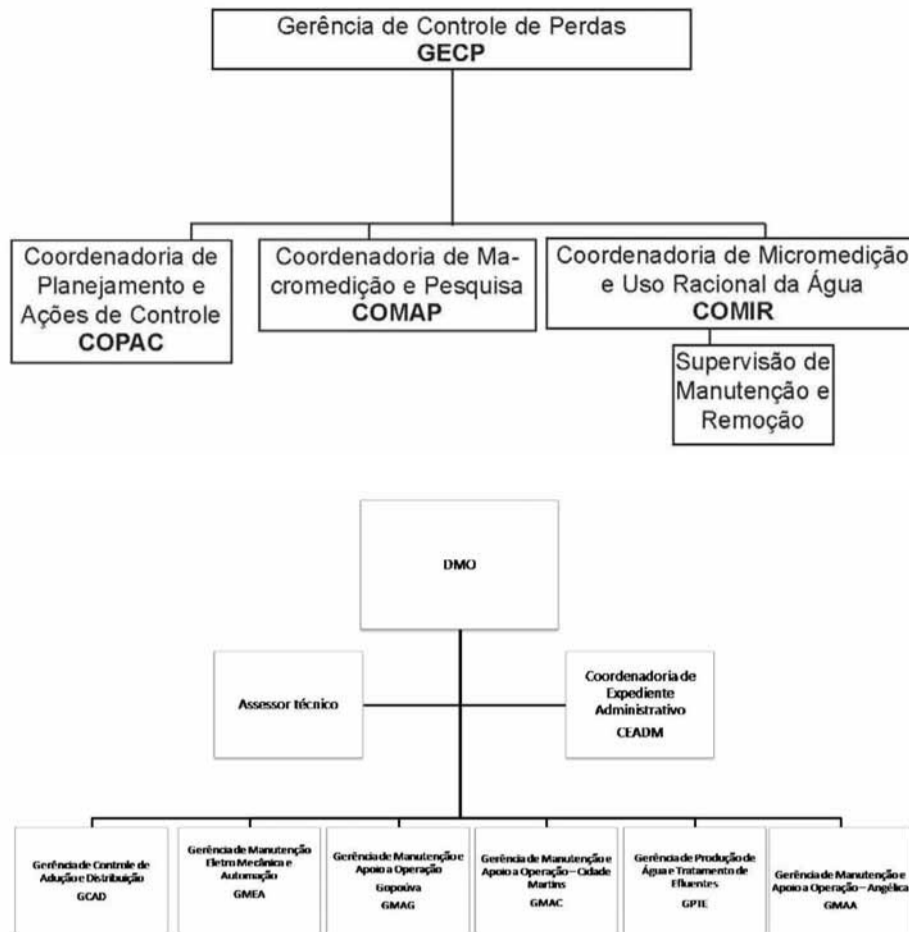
Gerência de Controle de Perdas
GECP

Coordenadoria de Planejamento e Ações de Controle
COPAC

Coordenadoria de Macromedição e Pesquisa
COMAP

Coordenadoria de Micromedição e Uso Racional da Água
COMIR

Supervisão de Manutenção e Remoção

DMO

Assessor técnico

Coordenadoria de Expediente Administrativo
CEADM

Gerência de Controle de Adução e Distribuição
GCAD

Gerência de Manutenção Eletro Mecânica e Automação
GMEA

Gerência de Manutenção e Apoio a Operação Gopoúva
GMAG

Gerência de Manutenção e Apoio a Operação – Cidade Martins
GMAC

Gerência de Produção de Água e Tratamento de Efluentes
GPTE

Gerência de Manutenção e Apoio a Operação – Angélica
GMAA